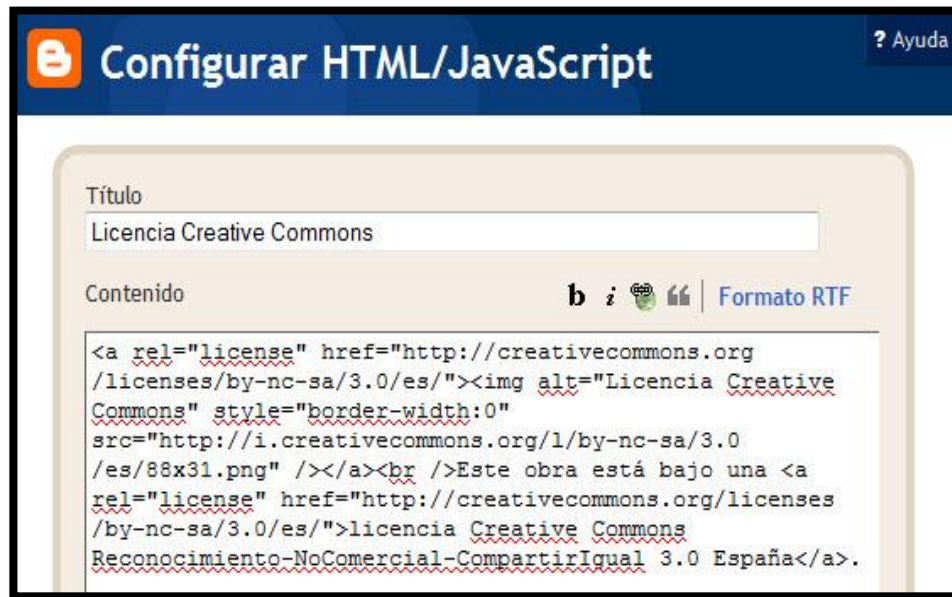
Configurar HTML/JavaScript

? Ayuda

Título

Licencia Creative Commons

Contenido

b i 66 Formato RTF

<a rel="license" href="http://creativecommons.org/licenses/by-nc-sa/3.0/es/"><img alt="Licencia Creative Commons" style="border-width:0" src="http://i.creativecommons.org/l/by-nc-sa/3.0/es/88x31.png" /></a><br />Este obra está bajo una <a rel="license" href="http://creativecommons.org/licenses/by-nc-sa/3.0/es/">licencia Creative Commons Reconocimiento-NoComercial-CompartirIgual 3.0 España</a>.